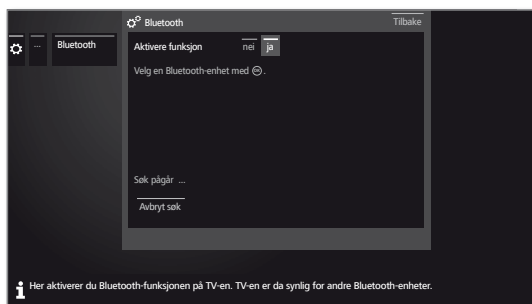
... Bluetooth

Bluetooth

Tilbake

Aktivere funksjon nei ja

Velg en Bluetooth-enhet med ⊛.

Søk pågår ...

Avbryt søk

Her aktiverer du Bluetooth-funksjonen på TV-en. TV-en er da synlig for andre Bluetooth-enheter.